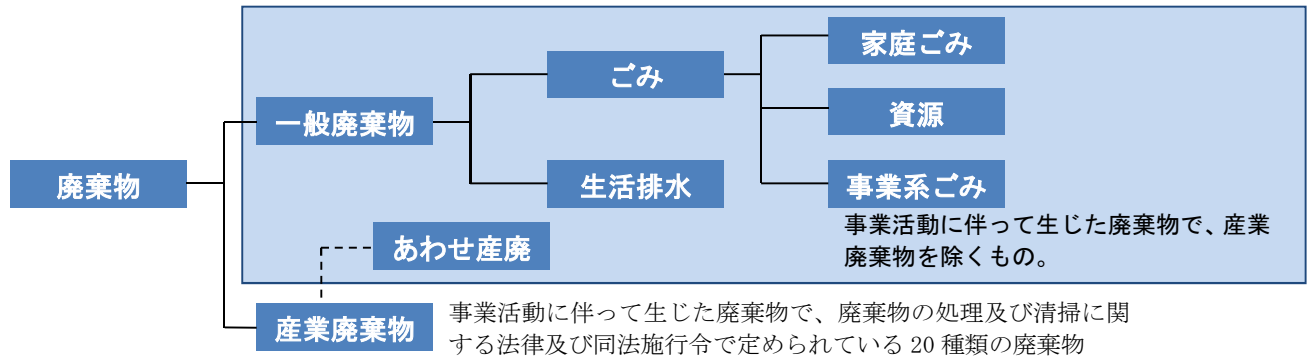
廃棄物

一般廃棄物

ごみ

生活排水

家庭ごみ

資源

事業系ごみ

事業活動に伴って生じた廃棄物で、産業廃棄物を除くもの。

あわせ産廃

産業廃棄物

事業活動に伴って生じた廃棄物で、廃棄物の処理及び清掃に関する法律及び同法施行令で定められている 20 種類の廃棄物